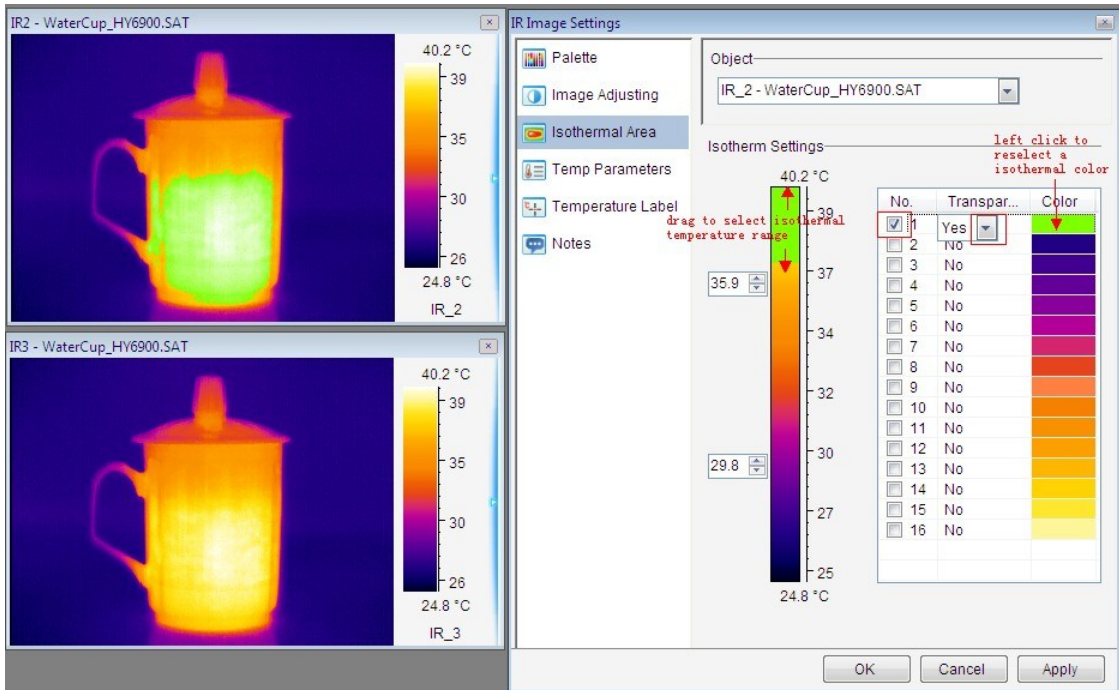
IR2 - WaterCup_HY6900.SAT

40.2 °C
39
35
30
26
24.8 °C
IR_2

IR3 - WaterCup_HY6900.SAT

40.2 °C
39
35
30
26
24.8 °C
IR_3

IR Image Settings

Palette
Image Adjusting
Isothermal Area
Temp Parameters
Temperature Label
Notes

Object
IR_2 - WaterCup_HY6900.SAT

Isotherm Settings

left click to reselect a isothermal color

40.2 °C
drag to select isothermal temperature range
39
37
34
32
30
27
25
24.8 °C
35.9
29.8

| No. | Transpar... | Color |
|---|---|---|
| 1 | Yes | |
| 2 | No | |
| 3 | No | |
| 4 | No | |
| 5 | No | |
| 6 | No | |
| 7 | No | |
| 8 | No | |
| 9 | No | |
| 10 | No | |
| 11 | No | |
| 12 | No | |
| 13 | No | |
| 14 | No | |
| 15 | No | |
| 16 | No | |

OK Cancel Apply